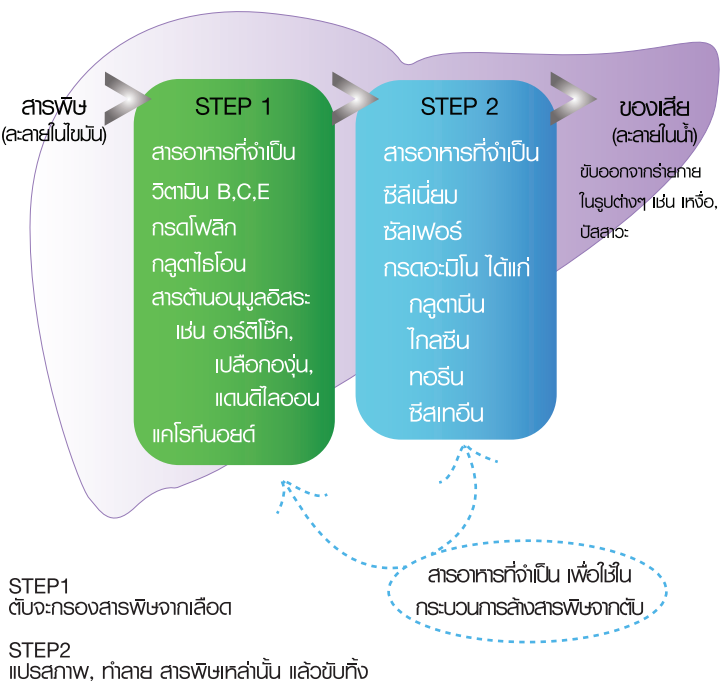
สารพิษ
(ละลายในไขมัน)

STEP 1
สารอาหารที่จำเป็น
วิตามิน B,C,E
กรดโฟลิก
กลูตาไธโอน
สารต้านอนุมูลอิสระ
เช่น อาร์ติโช้ค,
เปลือกองุ่น,
แดนดิไลออน
แคโรทีนอยด์

STEP 2
สารอาหารที่จำเป็น
ซีลีเนี่ยม
ซัลเฟอร์
กรดอะมิโน ได้แก่
กลูตามีน
ไกลซีน
ทอรีน
ซีสเทอีน

ของเสีย
(ละลายในน้ำ)
ขับออกจากร่างกาย
ในรูปต่างๆ เช่น เหงื่อ,
ปัสสาวะ

สารอาหารที่จำเป็น เพื่อใช้ใน
กระบวนการล้างสารพิษจากตับ

STEP1
ตับจะกรองสารพิษจากเลือด

STEP2
แปรสภาพ, ทำลาย สารพิษเหล่านั้น แล้วขับทิ้ง